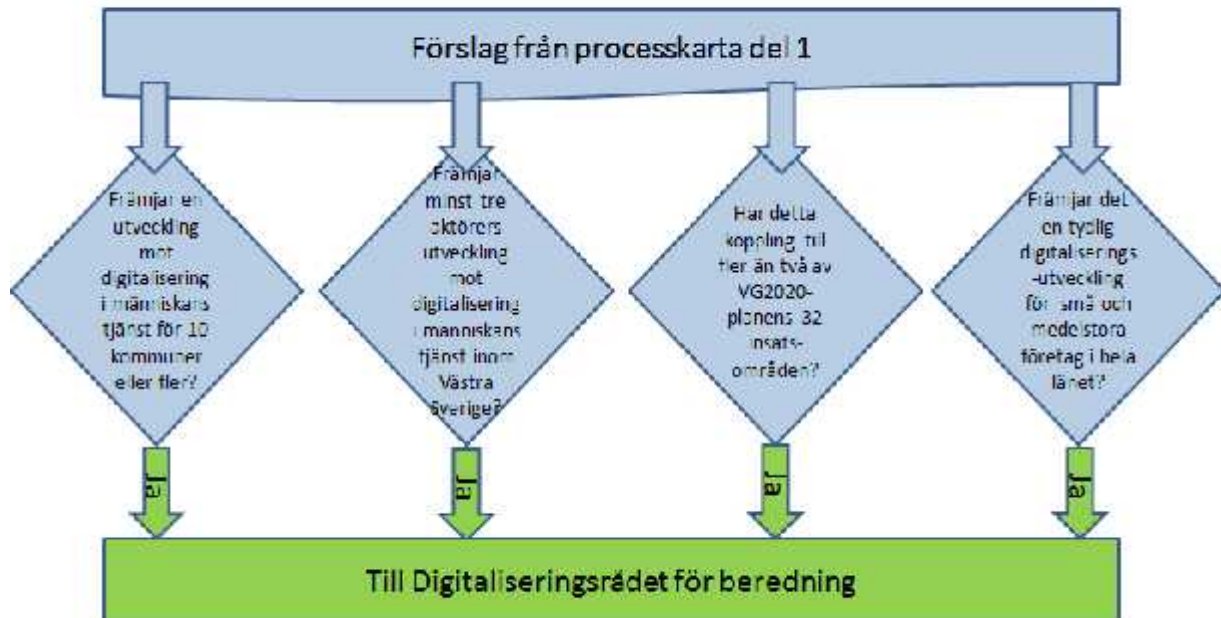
Förslag från processkarta del 1

Främjar en utveckling mot digitalisering i människans tjänst för 10 kommuner eller fler?

Främjar minst tre aktörers utveckling mot digitalisering i människans tjänst inom Västra Sverige?

Har detta koppling till fler än två av VG2020-planens 32 insats-områden?

Främjar det en tydlig digitaliserings-utveckling för små och medelstora företag i hela länet?

Ja

Ja

Ja

Ja

Till Digitaliseringsrådet för beredning